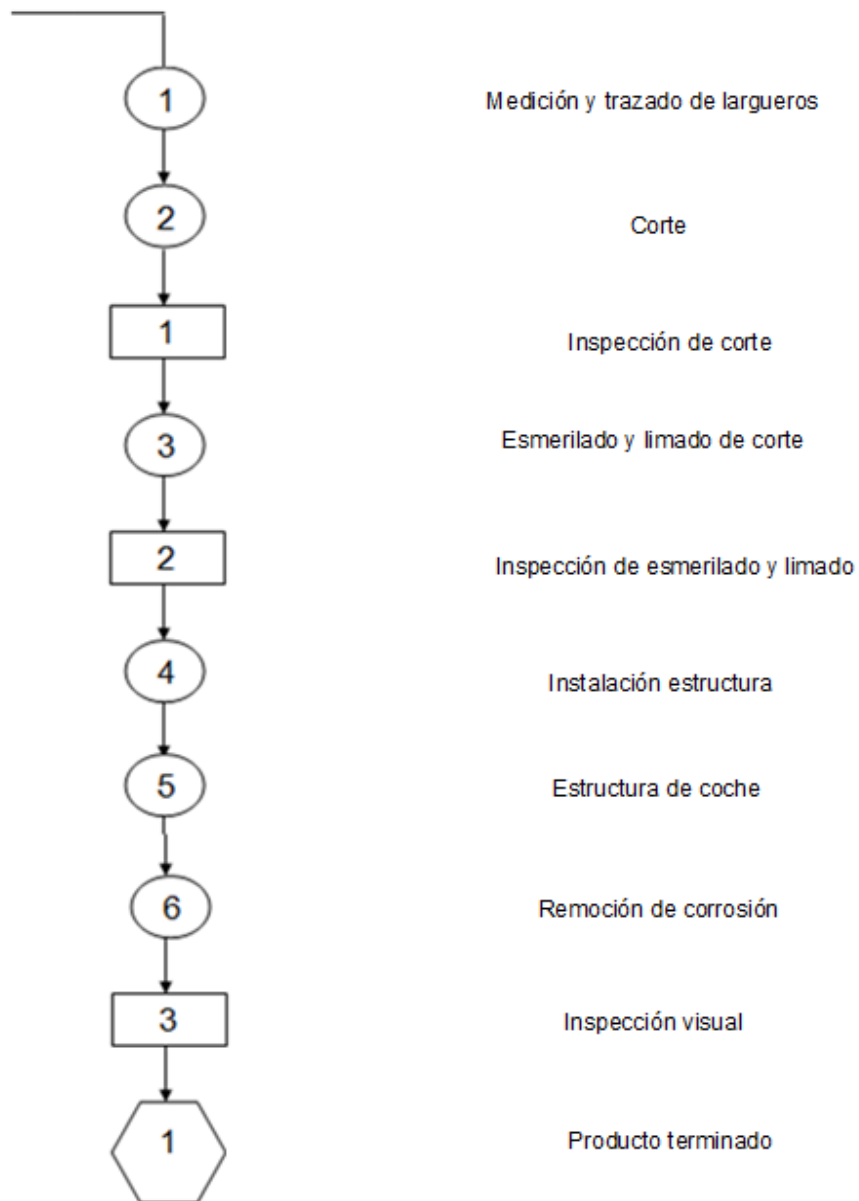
1 Medición y trazado de largueros

2 Corte

1 Inspección de corte

3 Esmerilado y limado de corte

2 Inspección de esmerilado y limado

4 Instalación estructura

5 Estructura de coche

6 Remoción de corrosión

3 Inspección visual

1 Producto terminado